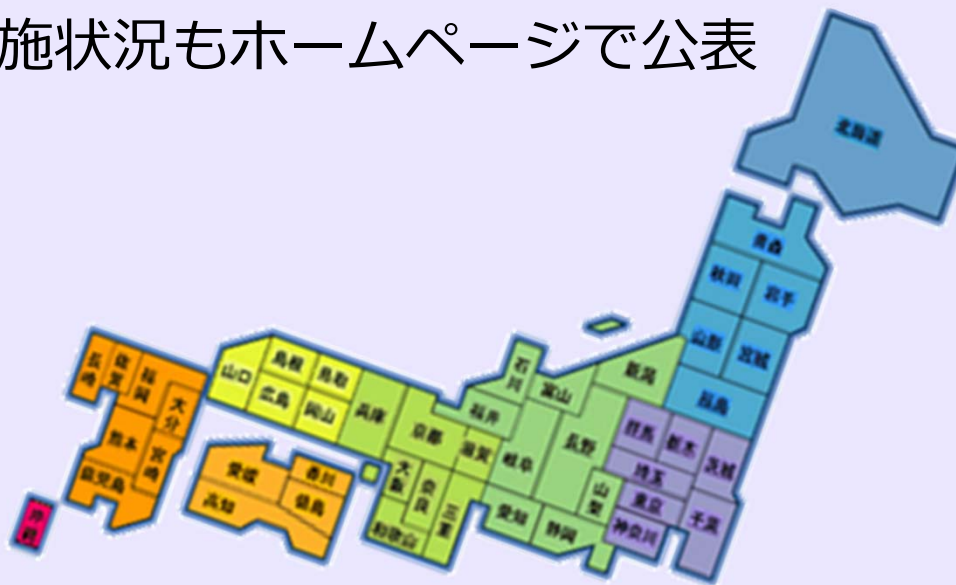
施状況もホームページで公表

北海道
青森
秋田
岩手
山形
宮城
福島
新潟
石川
富山
群馬
栃木
茨城
埼玉
東京
千葉
神奈川
山梨
長野
福井
岐阜
静岡
愛知
滋賀
京都
三重
奈良
大阪
和歌山
兵庫
鳥取
島根
岡山
広島
山口
香川
愛媛
徳島
高知
福岡
佐賀
長崎
大分
熊本
宮崎
鹿児島
沖縄